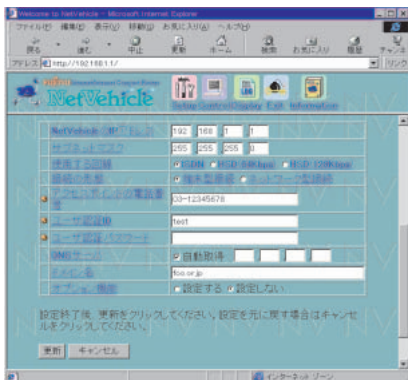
Welcome to NetVehicle - Microsoft Internet Explorer

ファイル(F) 編集(E) 表示(V) 移動(G) お気に入り(A) ヘルプ(H)

戻る 進む 中止 更新 ホーム 検索 お気に入り 履歴 チャンネル

アドレス http://192.168.1.1/ リンク

NetVehicle

Setup Control Display Exit Information

NetVehicle IPアドレス 192 168 1 1

サブネットマスク 255 255 255 0

使用する回線 ISDN HSD 64Kbps HSD 128Kbps

接続の形態 端末型接続 ネットワーク型接続

アクセスポイントの電話番号 03-12345678

ユーザ認証ID test

ユーザ認証パスワード

DNSサーバ 自動取得

ドメイン名 foo.or.jp

オプション機能 設定する 設定しない

設定終了後、更新をクリックしてください。設定を元に戻す場合はキャンセルをクリックしてください。

更新 キャンセル

インターネット ゾーン